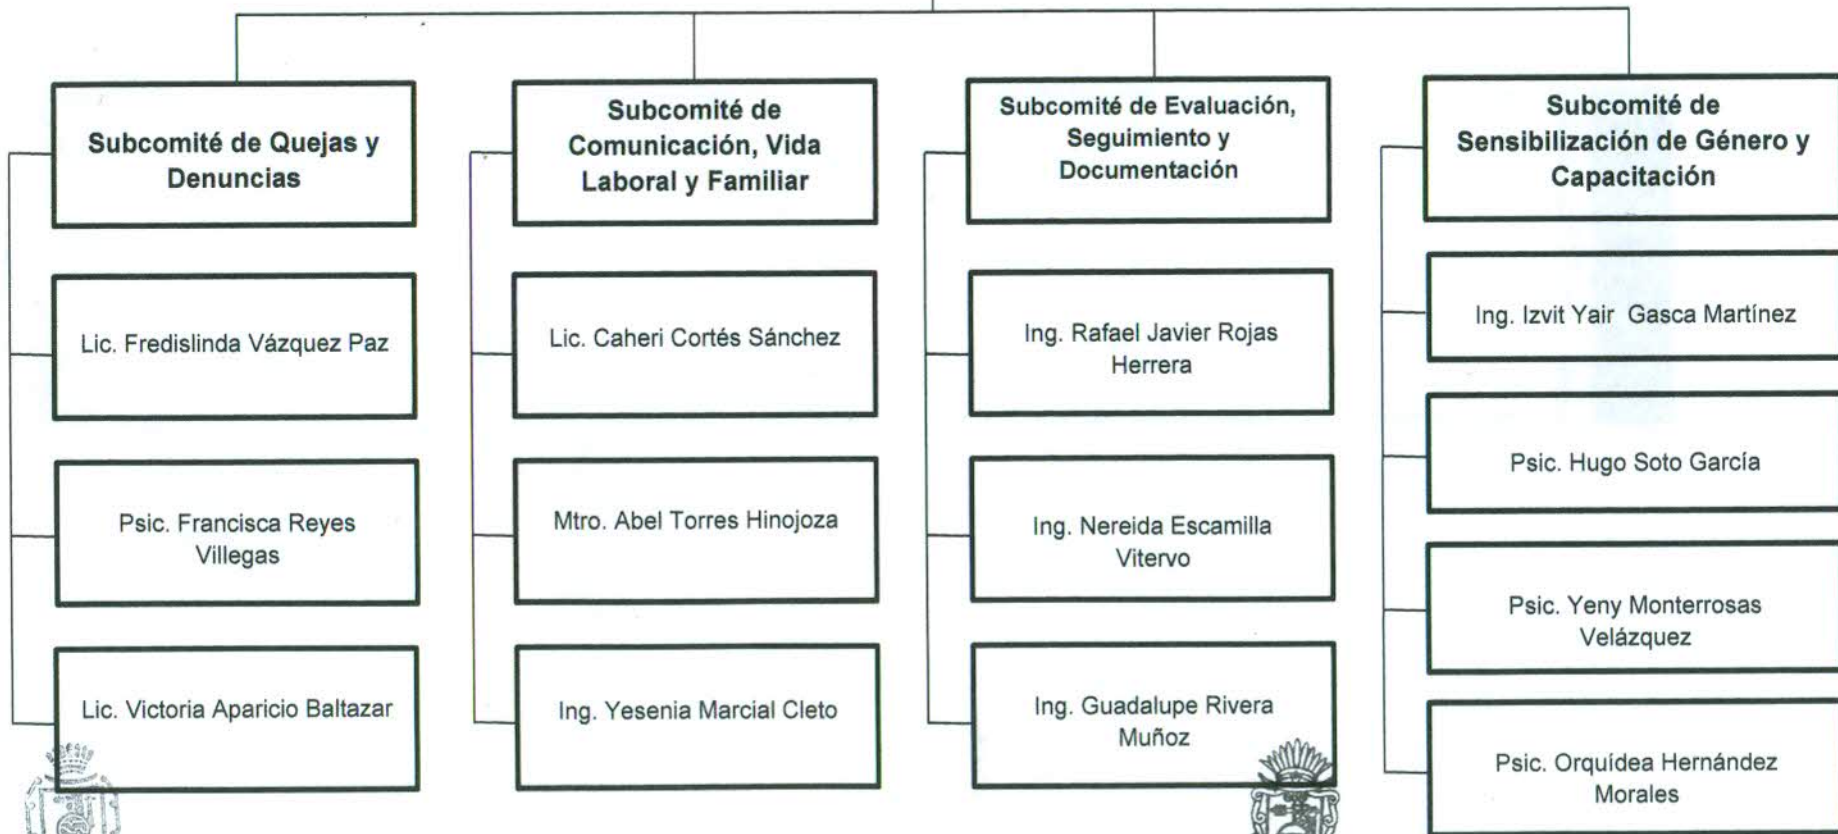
Subcomité de Quejas y Denuncias

Lic. Fredislinda Vázquez Paz

Psic. Francisca Reyes Villegas

Lic. Victoria Aparicio Baltazar

Subcomité de Comunicación, Vida Laboral y Familiar

Lic. Caheri Cortés Sánchez

Mtro. Abel Torres Hinojoza

Ing. Yesenia Marcial Cleto

Subcomité de Evaluación, Seguimiento y Documentación

Ing. Rafael Javier Rojas Herrera

Ing. Nereida Escamilla Vitervo

Ing. Guadalupe Rivera Muñoz

Subcomité de Sensibilización de Género y Capacitación

Ing. Izvit Yair Gasca Martínez

Psic. Hugo Soto García

Psic. Yeny Monterrosas Velázquez

Psic. Orquídea Hernández Morales